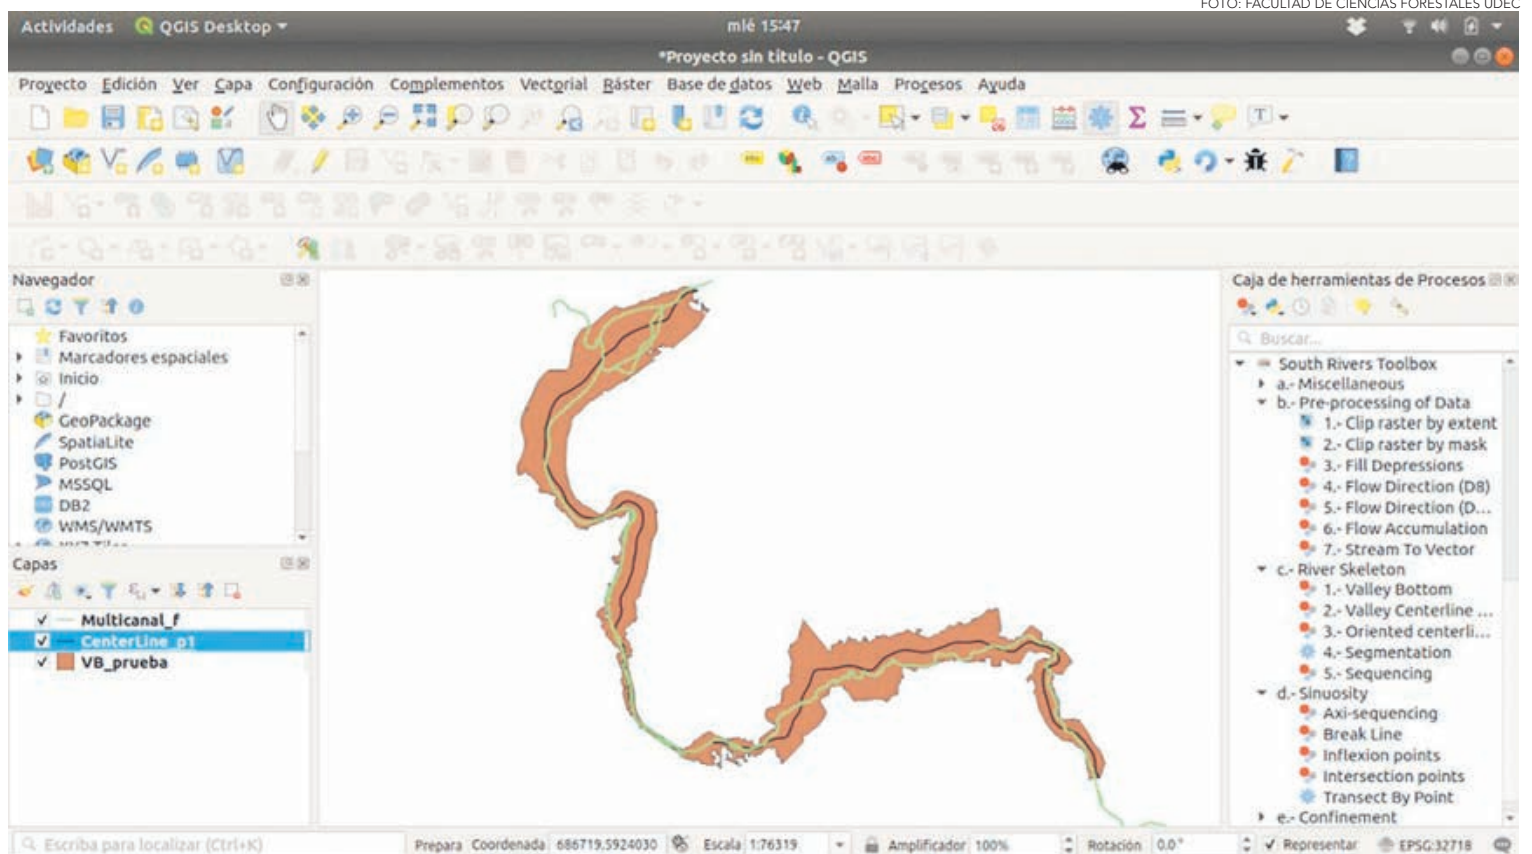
FOTO: FACULTAD DE CIENCIAS FORESTALES UDEC

Actividades QGIS Desktop mié 15:47

*Proyecto sin título - QGIS

Proyecto Edición Ver Capa Configuración Complementos Vectorial Ráster Base de datos Web Malla Procesos Ayuda

Navegador

Favoritos
Marcadores espaciales
Inicio
/
GeoPackage
SpatiaLite
PostGIS
MSSQL
DB2
WMS/WMTS

Capas

Multicanal_f
CenterLine_p1
VB_prueba

Caja de herramientas de Procesos

Buscar...

South Rivers Toolbox
a.- Miscellaneous
b.- Pre-processing of Data
1.- Clip raster by extent
2.- Clip raster by mask
3.- Fill Depressions
4.- Flow Direction (D8)
5.- Flow Direction (D...
6.- Flow Accumulation
7.- Stream To Vector
c.- River Skeleton
1.- Valley Bottom
2.- Valley Centerline ...
3.- Oriented centerli...
4.- Segmentation
5.- Sequencing
d.- Sinuosity
Axi-sequencing
Break Line
Inflexion points
Intersection points
Transect By Point
e.- Confinement

Escriba para localizar (Ctrl+K) Prepara Coordenada 686719,5924030 Escala 1:76319 Amplificador 100% Rotación 0,0° Representar EPSG:32718